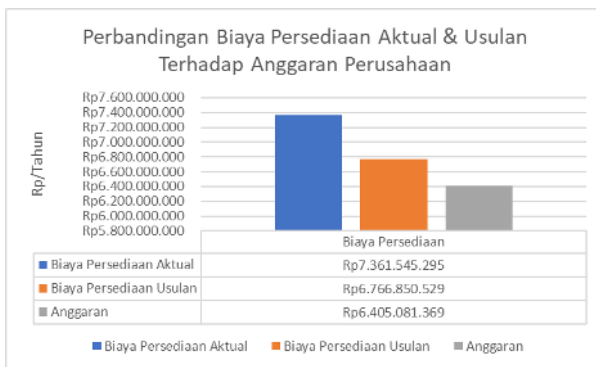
Perbandingan Biaya Persediaan Aktual & Usulan Terhadap Anggaran Perusahaan

Rp/Tahun

Rp7.600.000.000
Rp7.400.000.000
Rp7.200.000.000
Rp7.000.000.000
Rp6.800.000.000
Rp6.600.000.000
Rp6.400.000.000
Rp6.200.000.000
Rp6.000.000.000
Rp5.800.000.000

| | Biaya Persediaan |
|---|---|
| Biaya Persediaan Aktual | Rp7.361.545.295 |
| Biaya Persediaan Usulan | Rp6.766.850.529 |
| Anggaran | Rp6.405.081.369 |

Biaya Persediaan Aktual
Biaya Persediaan Usulan
Anggaran